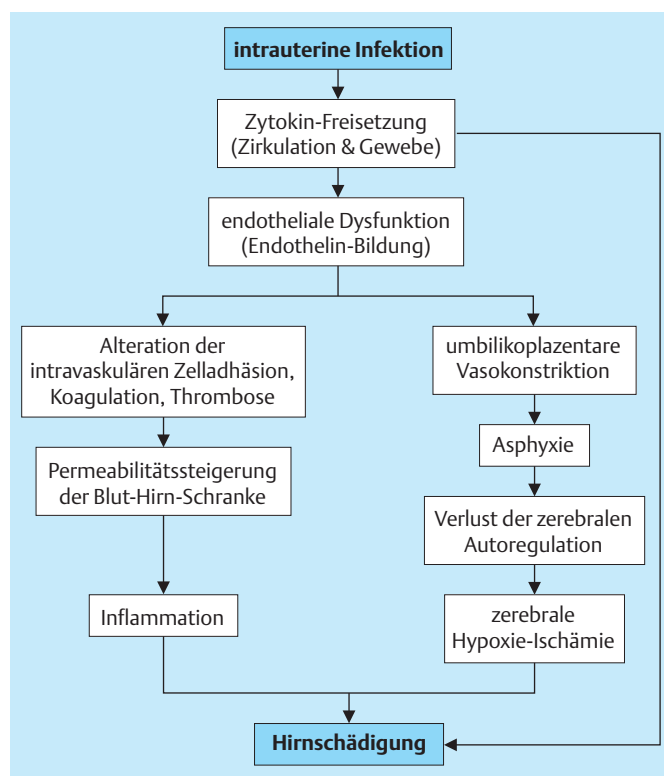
intrauterine Infektion

Zytokin-Freisetzung (Zirkulation & Gewebe)

endotheliale Dysfunktion (Endothelin-Bildung)

Alteration der intravaskulären Zelladhäsion, Koagulation, Thrombose

Permeabilitätssteigerung der Blut-Hirn-Schranke

Inflammation

umbilikoplazentare Vasokonstriktion

Asphyxie

Verlust der zerebralen Autoregulation

zerebrale Hypoxie-Ischämie

Hirnschädigung